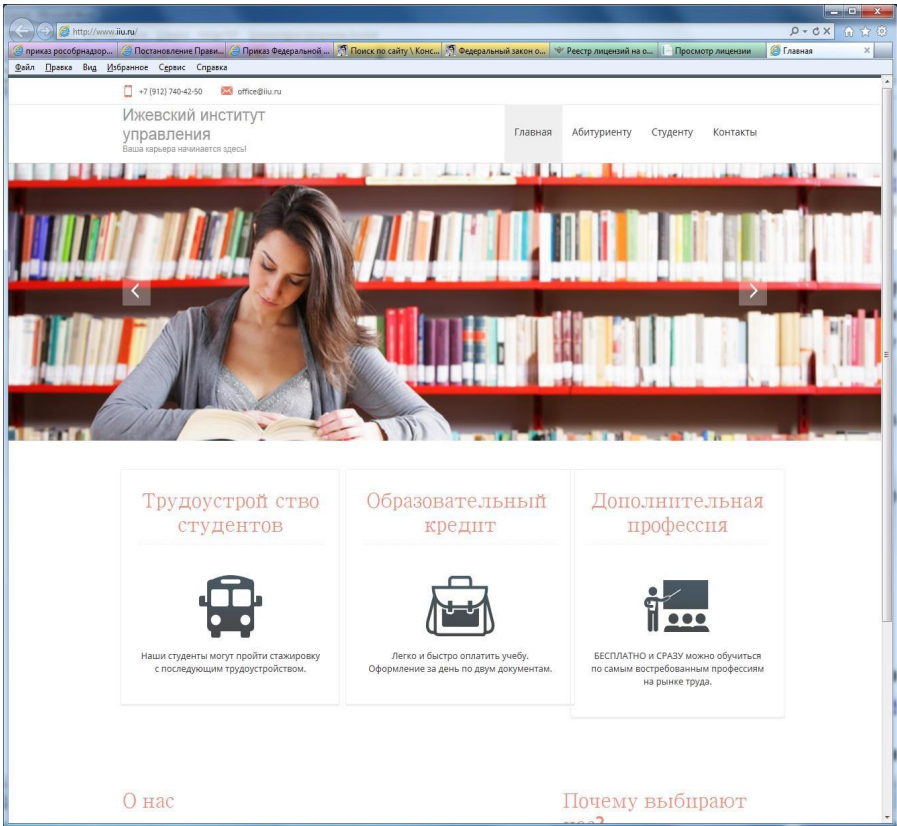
http://www.iiu.ru/

приказ рособрнадзор... | Постановление Прави... | Приказ Федеральной ... | Поиск по сайту \ Конс... | Федеральный закон о... | Реестр лицензий на о... | Просмотр лицензии | Главная

Файл Правка Вид Избранное Сервис Справка

+7 (912) 740-42-50 office@iiu.ru

Ижевский институт управления
Ваша карьера начинается здесь!

Главная Абитуриенту Студенту Контакты

Трудоустрой ство студентов

Наши студенты могут пройти стажировку с последующим трудоустройством.

Образовательный кредит

Легко и быстро оплатить учебу. Оформление за день по двум документам.

Дополнительная профессия

БЕСПЛАТНО и СРАЗУ можно обучиться по самым востребованным профессиям на рынке труда.

О нас

Почему выбирают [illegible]